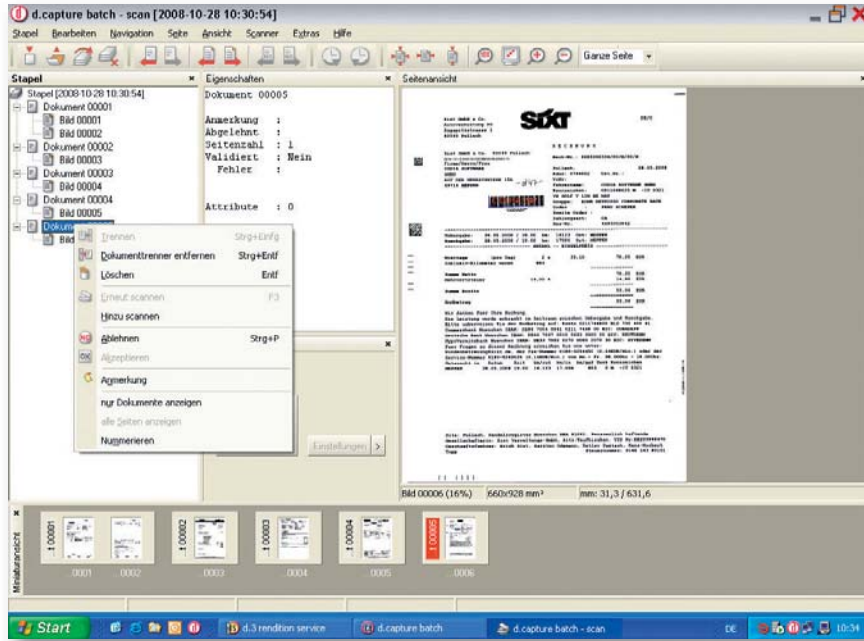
d.capture batch - scan [2008-10-28 10:30:54]

Stapel Bearbeiten Navigation Seite Ansicht Scanner Extras Hilfe

Ganze Seite

Stapel

Stapel [2008-10-28 10:30:54]
Dokument 00001
Bild 00001
Bild 00002
Dokument 00002
Bild 00003
Dokument 00003
Bild 00004
Dokument 00004
Bild 00005
Dokument
Bild

Eigenschaften

Dokument 00005

Anmerkung :
Abgelehnt :
Seitenzahl : 1
Validiert : Nein
Fehler :

Attribute : 0

Trennen Strg+Einfg
Dokumenttrenner entfernen Strg+Entf
Löschen Entf
Erneut scannen F3
Hinzu scannen
Ablehnen Strg+P
Akzeptieren
Anmerkung
nur Dokumente anzeigen
alle Seiten anzeigen
Nummerieren

Einstellungen >

Seitenansicht

SIXT

RECHNUNG

Bild 00006 (16%) 660x928 mm² mm: 31,3 / 631,6

Miniaturansicht

00001 0001 0002
00002 0003
00003 0004
00004 0005
00005 0006

Start d.3 rendition service d.capture batch d.capture batch - scan DE 10:34